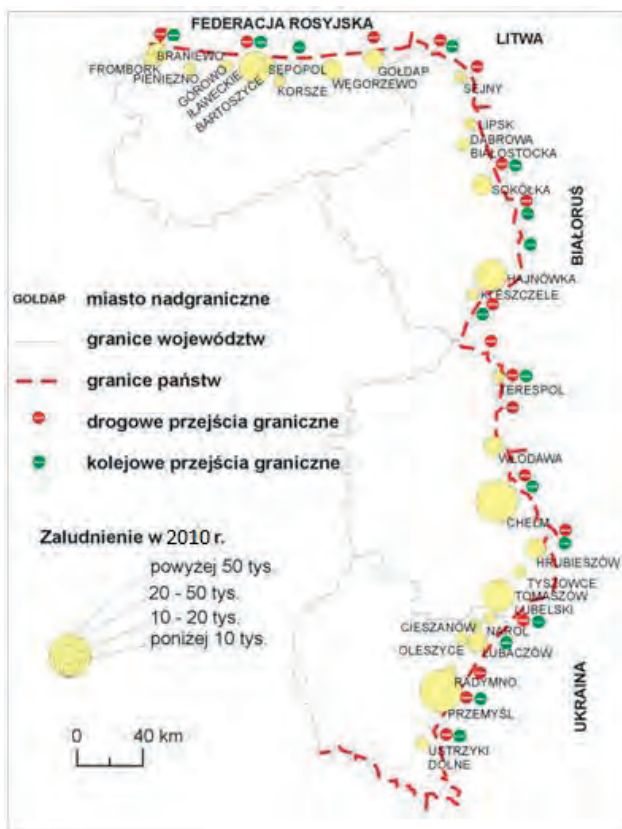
FEDERACJA ROSYJSKA
LITWA
BRANIEWO
FROMBORK
PIENIĘŻNO
GÓROWO IŁAWECKIE
BARTOSZYCE
SĘPOPOL
KORSZE
WĘGORZEWO
GOŁDAP
SEJNY
LIPSK
DĄBROWA BIAŁOSTOCKA
SOKÓŁKA
BIAŁORUŚ
HAJNÓWKA
KLESZCZELE
TERESPOL
WŁODAWA
CHEŁM
HRUBIESZÓW
TYSZOWCE
TOMASZÓW LUBELSKI
CIESZANÓW
NAROL
OLESZYCE
LUBACZÓW
RADYMNO
PRZEMYŚL
USTRZYKI DOLNE
UKRAINA

GOŁDAP miasto nadgraniczne
granice województw
granice państw
drogowe przejścia graniczne
kolejowe przejścia graniczne

Zaludnienie w 2010 r.
powyżej 50 tys.
20 - 50 tys.
10 - 20 tys.
poniżej 10 tys.

0 40 km